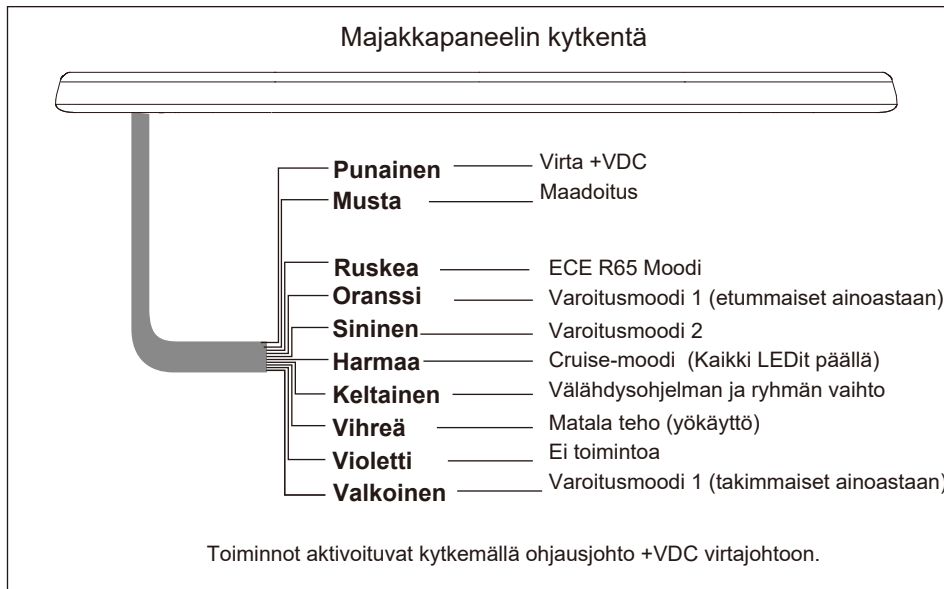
Majakkapaneelin kytkentä

Punainen — Virta +VDC
Musta — Maadoitus

Ruskea — ECE R65 Moodi
Oranssi — Varoitusmoodi 1 (etummaiset ainoastaan)
Sininen — Varoitusmoodi 2
Harmaa — Cruise-moodi (Kaikki LEDit päällä)
Keltainen — Välähdysohjelman ja ryhmän vaihto
Vihreä — Matala teho (yökäyttö)
Violetti — Ei toimintoa
Valkoinen — Varoitusmoodi 1 (takimmaiset ainoastaan)

Toiminnot aktivoituvat kytkemällä ohjausjohto +VDC virtajohtoon.